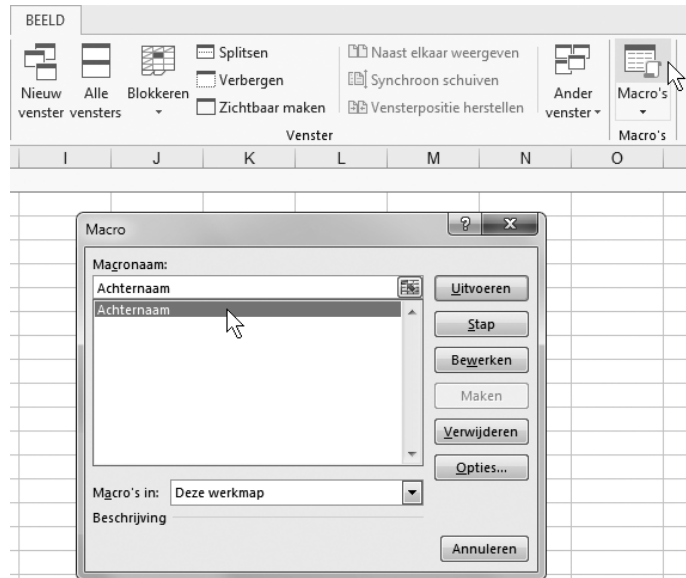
BEELD

Nieuw venster
Alle vensters
Blokkeren
Splitsen
Verbergen
Zichtbaar maken
Naast elkaar weergeven
Synchroon schuiven
Vensterpositie herstellen
Ander venster
Macro's
Venster
Macro's

I J K L M N O

Macro
?
X
Macronaam:
Achternaam
Achternaam
Uitvoeren
Stap
Bewerken
Maken
Verwijderen
Opties...
Macro's in: Deze werkmap
Beschrijving
Annuleren